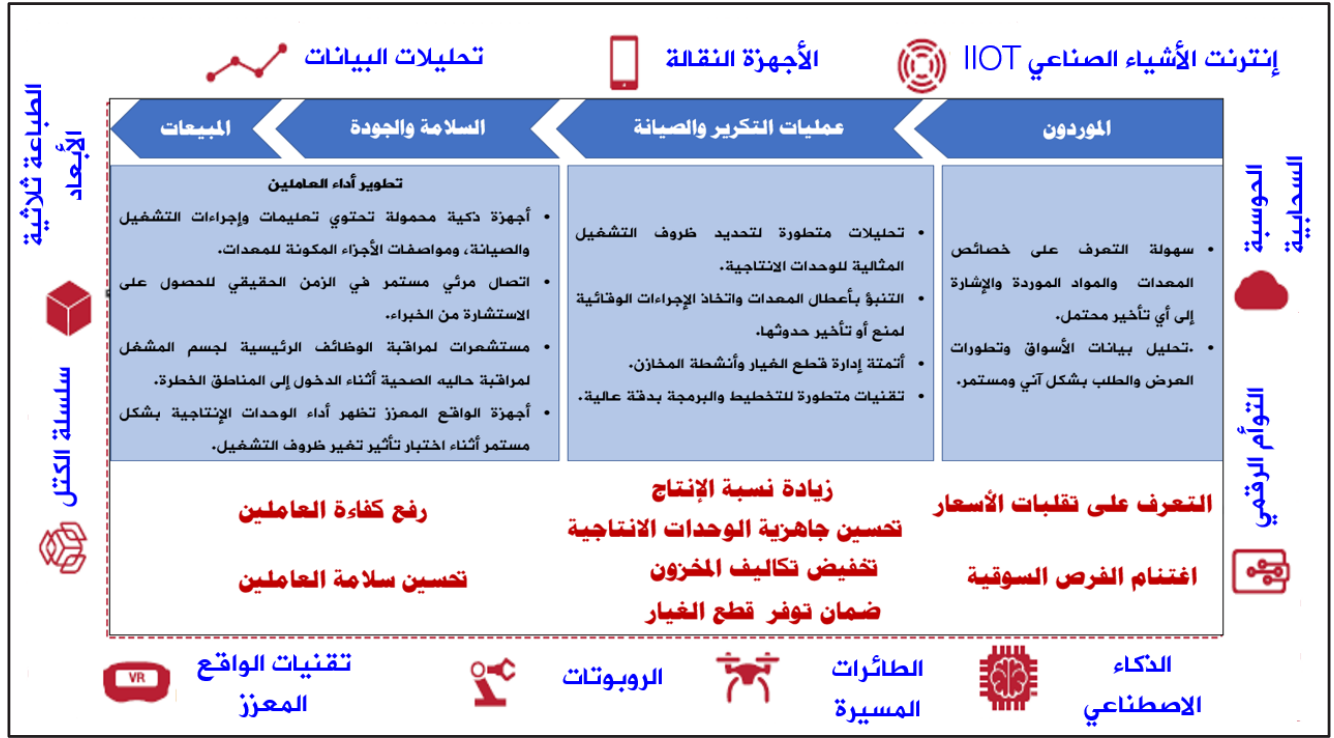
إنترنت الأشياء الصناعي IIOT

الأجهزة النقالة

تحليلات البيانات

الطباعة ثلاثية الأبعاد

الحوسبة السحابية

الموردون

عمليات التكرير والصيانة

السلامة والجودة

المبيعات

• سهولة التعرف على خصائص المعدات والمواد الموردة والإشارة إلى أي تأخير محتمل.
• تحليل بيانات الأسواق وتطورات العرض والطلب بشكل آني ومستمر.

• تحليلات متطورة لتحديد ظروف التشغيل المثالية للوحدات الانتاجية.
• التنبؤ بأعطال المعدات واتخاذ الإجراءات الوقائية لمنع أو تأخير حدوثها.
• أتمتة إدارة قطع الغيار وأنشطة المخازن.
• تقنيات متطورة للتخطيط والبرمجة بدقة عالية.

تطوير أداء العاملين
• أجهزة ذكية محمولة تحتوي تعليمات وإجراءات التشغيل والصيانة، ومواصفات الأجزاء المكونة للمعدات.
• اتصال مرئي مستمر في الزمن الحقيقي للحصول على الاستشارة من الخبراء.
• مستشعرات لمراقبة الوظائف الرئيسية لجسم المشغل لمراقبة حاليه الصحية أثناء الدخول إلى المناطق الخطرة.
• أجهزة الواقع المعزز تظهر أداء الوحدات الإنتاجية بشكل مستمر أثناء اختبار تأثير تغير ظروف التشغيل.

التعرف على تقلبات الأسعار
اغتنام الفرص السوقية

زيادة نسبة الإنتاج
تحسين جاهزية الوحدات الانتاجية
تخفيض تكاليف المخزون
ضمان توفر قطع الغيار

رفع كفاءة العاملين
تحسين سلامة العاملين

سلسلة الكتل

التوأم الرقمي

الذكاء الاصطناعي

الطائرات المسيرة

الروبوتات

VR

تقنيات الواقع المعزز